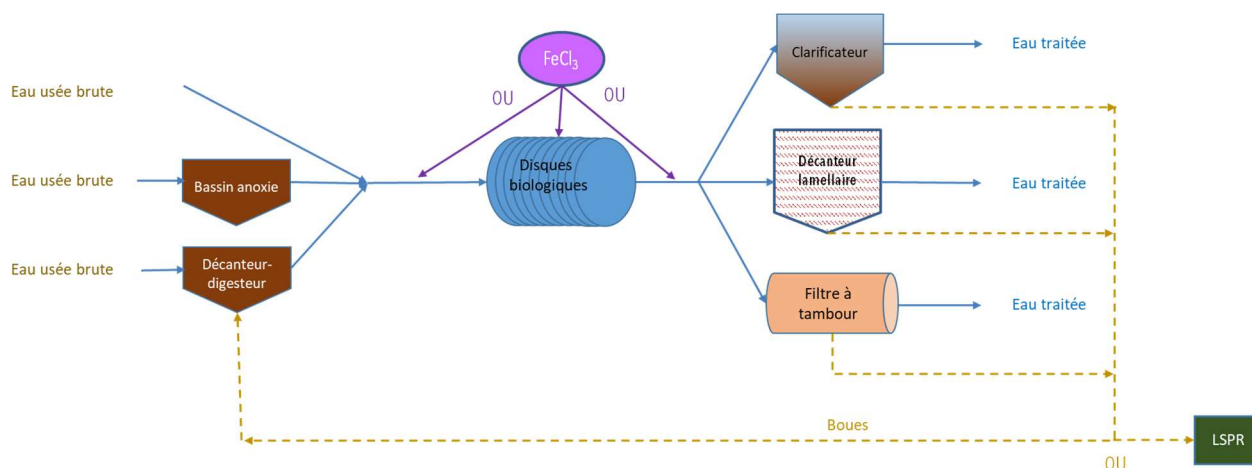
Eau usée brute

Eau usée brute

Bassin anoxie

Eau usée brute

Décanteur-digesteur

$FeCl_3$

OU

OU

Disques biologiques

Clarificateur

Eau traitée

Décanteur lamellaire

Eau traitée

Filtre à tambour

Eau traitée

Boues

LSPR

OU